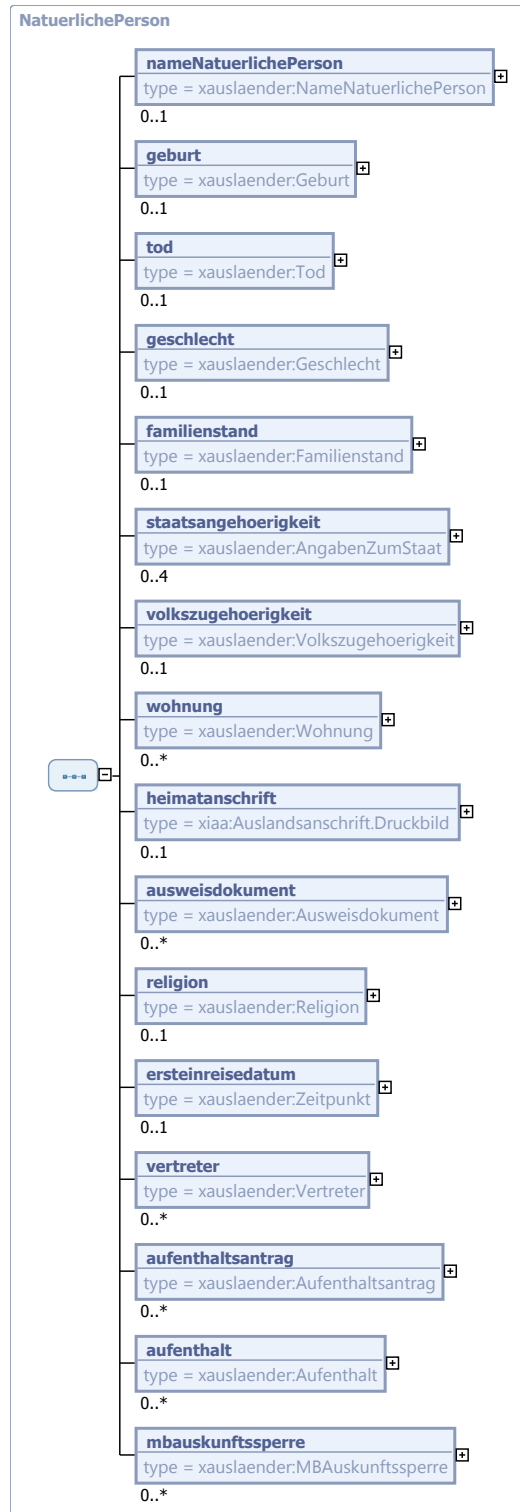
NatuerlichePerson

nameNatuerlichePerson
type = xauslaender:NameNatuerlichePerson
0..1

geburt
type = xauslaender:Geburt
0..1

tod
type = xauslaender:Tod
0..1

geschlecht
type = xauslaender:Geschlecht
0..1

familienstand
type = xauslaender:Familienstand
0..1

staatsangehoerigkeit
type = xauslaender:AngabenZumStaat
0..4

volkszugehoerigkeit
type = xauslaender:Volkszugehoerigkeit
0..1

wohnung
type = xauslaender:Wohnung
0..*

heimatanschrift
type = xiaa:Auslandsanschrift.Druckbild
0..1

ausweisdokument
type = xauslaender:Ausweisdokument
0..*

religion
type = xauslaender:Religion
0..1

ersteinreisedatum
type = xauslaender:Zeitpunkt
0..1

vertreter
type = xauslaender:Vertreter
0..*

aufenthaltsantrag
type = xauslaender:Aufenthaltsantrag
0..*

aufenthalt
type = xauslaender:Aufenthalt
0..*

mbauskunftssperre
type = xauslaender:MBAuskunftssperre
0..*